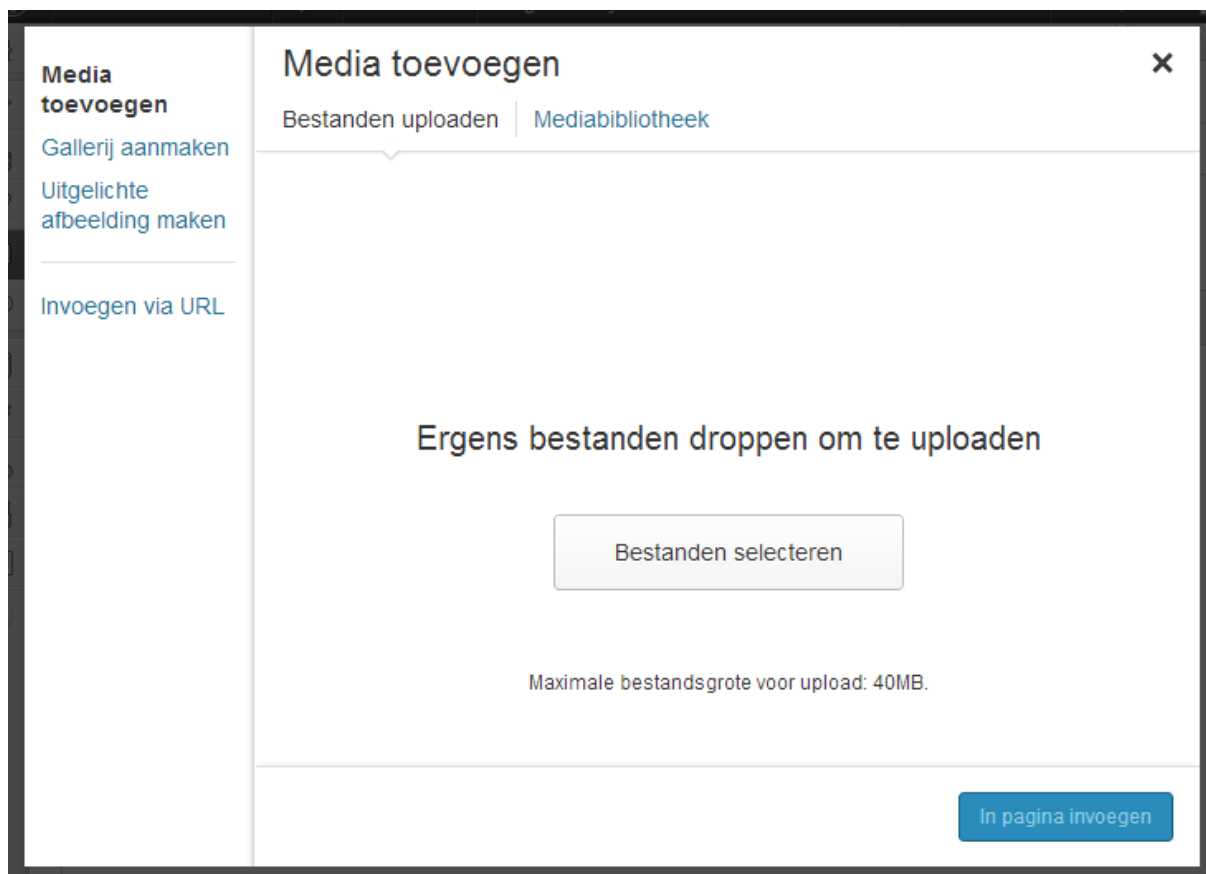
Media toevoegen
Gallerij aanmaken
Uitgelichte afbeelding maken

Invoegen via URL

Media toevoegen
×
Bestanden uploaden
Mediabibliotheek

Ergens bestanden droppen om te uploaden

Bestanden selecteren

Maximale bestandsgrote voor upload: 40MB.

In pagina invoegen